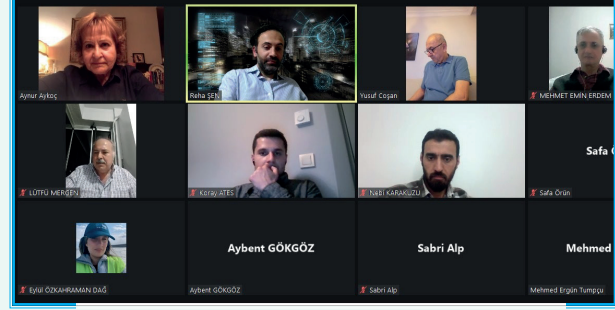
Aynur Aykoç

Reha ŞEN

Yusuf Coşan

MEHMET EMİN ERDEM

LÜTFÜ MERGEN

Koray ATEŞ

Nabi KARAKUZU

Safa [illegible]

Safa Örün

Eylül ÖZKAHRAMAN DAĞ

Aybent GÖKGÖZ

Aybent GÖKGÖZ

Sabri Alp

Sabri Alp

Mehmed

Mehmed Ergün Tumpçu